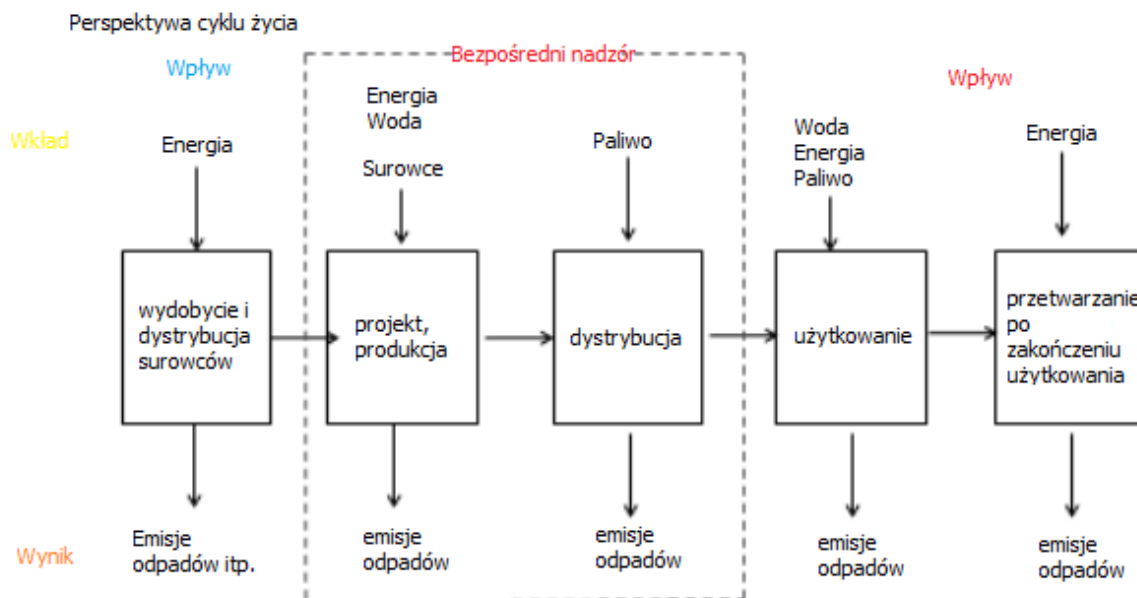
Perspektywa cyklu życia

Wpływ

Bezpośredni nadzór

Wpływ

Wkład

Energia

Energia
Woda

Surowce

Paliwo

Woda
Energia
Paliwo

Energia

wydobycie i dystrybucja surowców

projekt, produkcja

dystrybucja

użytkowanie

przetwarzanie po zakończeniu użytkowania

Wynik

Emisje odpadów itp.

emisje odpadów

emisje odpadów

emisje odpadów

emisje odpadów